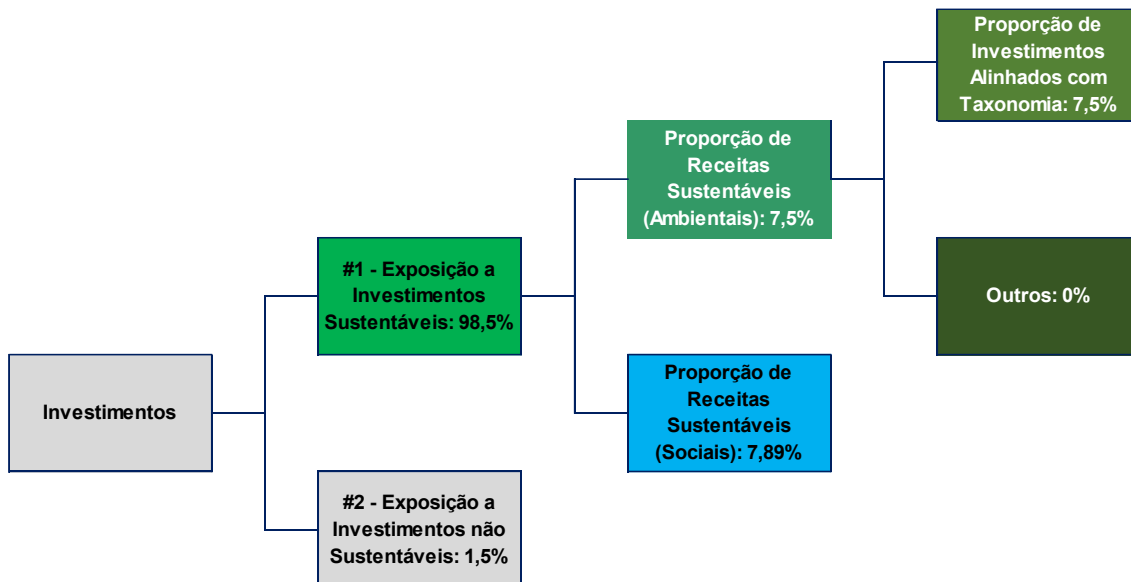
Investimentos

#1 - Exposição a Investimentos Sustentáveis: 98,5%

#2 - Exposição a Investimentos não Sustentáveis: 1,5%

Proporção de Receitas Sustentáveis (Ambientais): 7,5%

Proporção de Receitas Sustentáveis (Sociais): 7,89%

Proporção de Investimentos Alinhados com Taxonomia: 7,5%

Outros: 0%